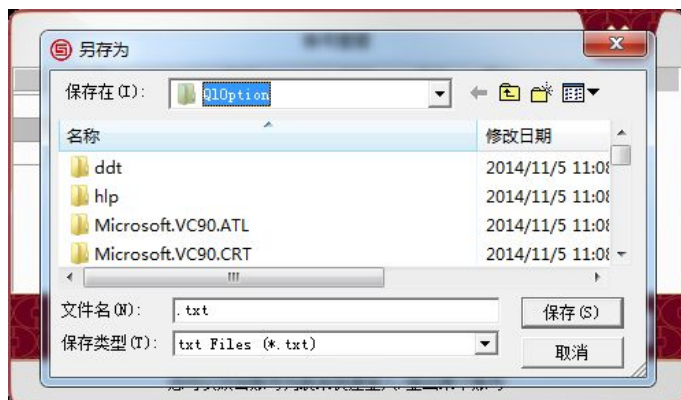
另存为

保存在(I): Q1Option

名称 | 修改日期
ddt | 2014/11/5 11:0
hlp | 2014/11/5 11:0
Microsoft.VC90.ATL | 2014/11/5 11:0
Microsoft.VC90.CRT | 2014/11/5 11:0

III

文件名(N): .txt
保存类型(T): txt Files (*.txt)

保存(S)
取消